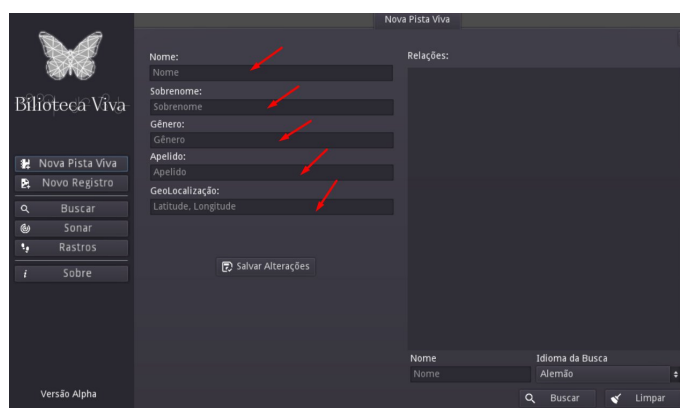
Nova Pista Viva

Biliioteca Viva

Nova Pista Viva
Novo Registro
Buscar
Sonar
Rastros
Sobre

Versão Alpha

Nome:
Nome
Sobrenome:
Sobrenome
Gênero:
Gênero
Apelido:
Apelido
GeoLocalização:
Latitude, Longitude

Salvar Alterações

Relações:

| Nome | Idioma da Busca |
|---|---|
| Nome | Alemão |

Buscar
Limpar